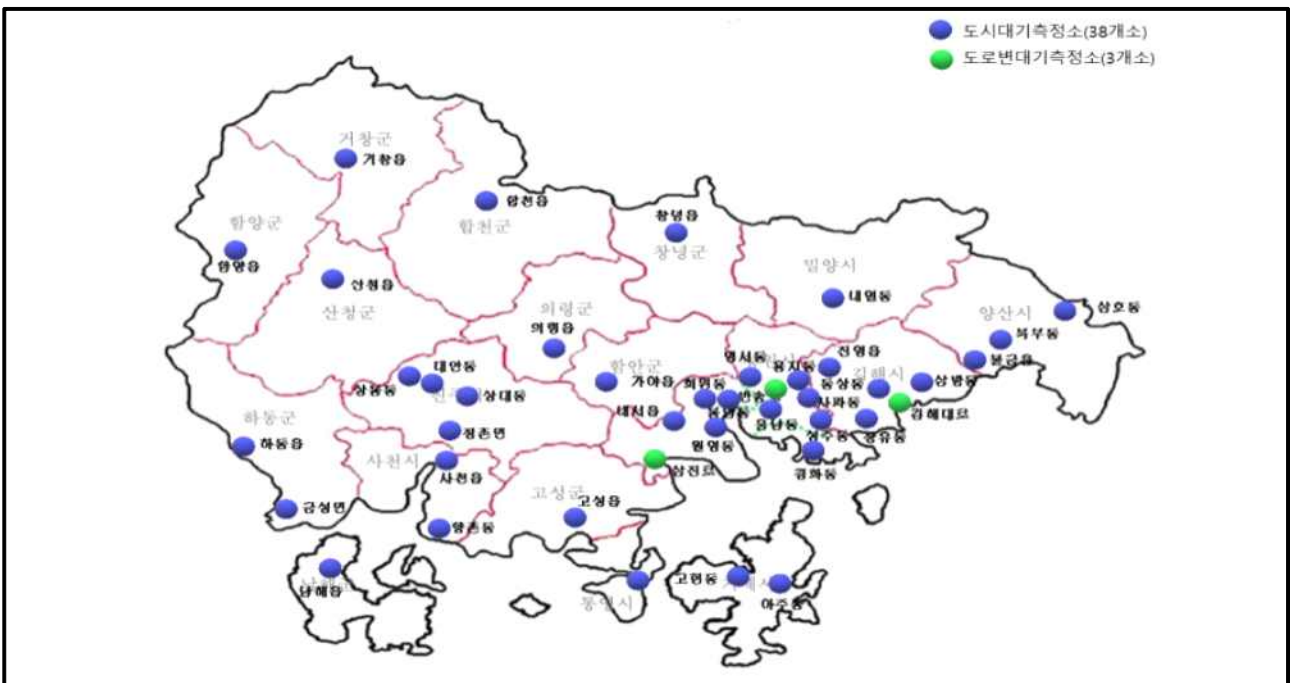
도시대기측정소(38개소)
도로변대기측정소(3개소)

거창군
거창읍
합천읍
합천군
함양군
함양읍
창녕읍
창녕군
밀양시
산청읍
산청군
내일동
의령군
의령읍
양산시
삼호동
북부동
봉금읍
함안군
가야읍
명서동
용지동
진영읍
동상동
김해시
상방동
하동군
하동읍
상봉동
대안동
상대동
회원동
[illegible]
사파동
경화대로
대산읍
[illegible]
웅남동
장유동
정촌면
청수동
사천시
사천읍
원명동
삼진로
경화동
금성면
고성군
고성읍
향촌동
고현동
아주동
남해읍
통영시